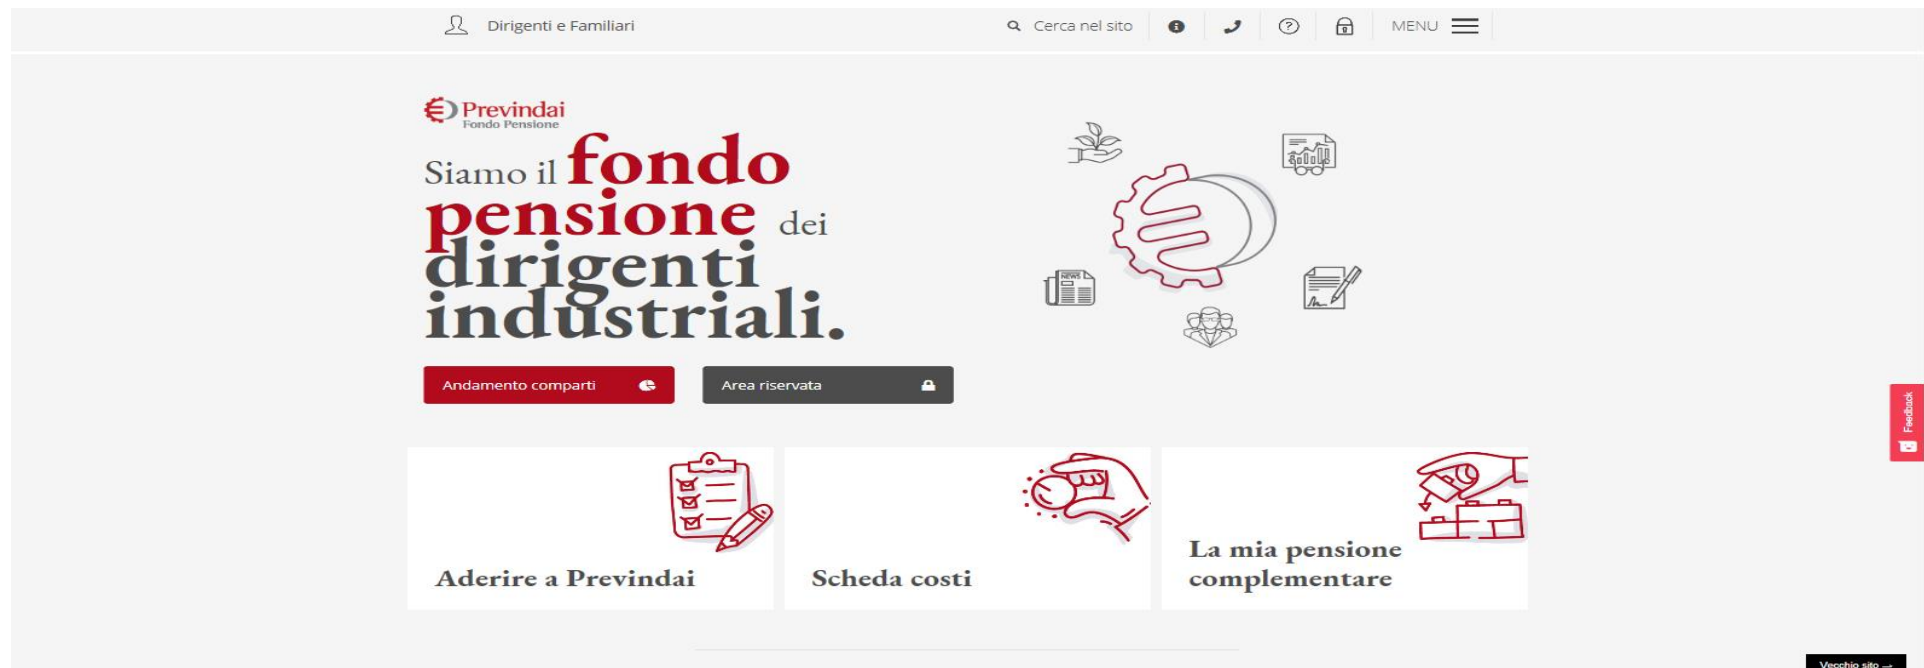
Dirigenti e Familiari

Cerca nel sito

MENU

Previndai
Fondo Pensione

Siamo il fondo pensione dei dirigenti industriali.

Andamento comparti

Area riservata

NEWS

Feedback

Aderire a Previndai

Scheda costi

La mia pensione complementare

Vecchio sito →